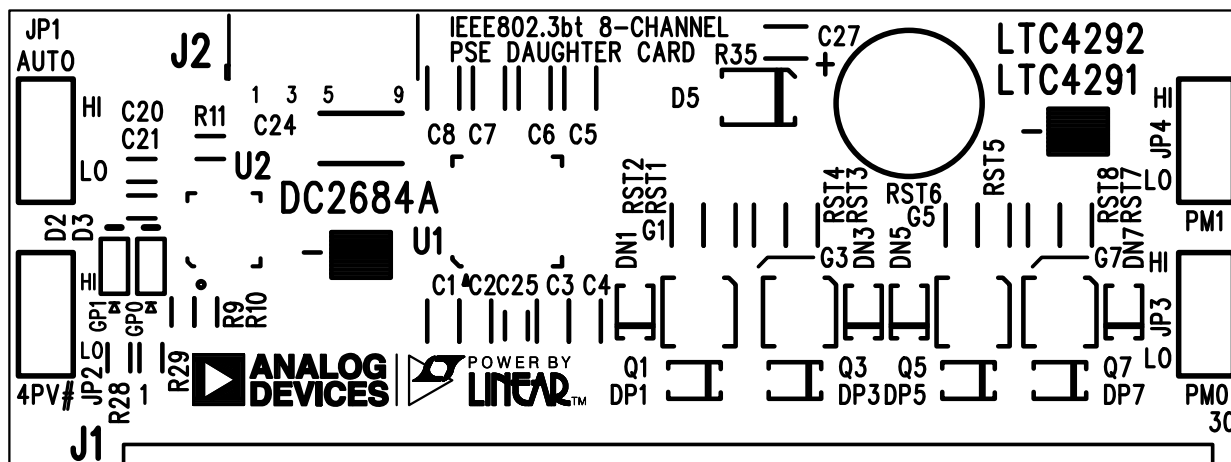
JP1
AUTO
J2
IEEE802.3bt 8-CHANNEL
PSE DAUGHTER CARD
C27
R35
+
LTC4292
LTC4291
HI
LO
C20
C21
R11
C24
1 3 5 9
U2
C8 C7
C6 C5
D5
HI
JP4
LO
PM1
DC2684A
RST2
RST1
G1
RST4
RST3
RST6
G5
RST5
RST8
RST7
D2
D3
U1
DN1
G3
DN3
DN5
G7
DN7
HI
HI
GP1
GP0
R9
R10
C1
C2
C25
C3
C4
JP3
LO
LO
JP2
R28
1
R29
4PV#
ANALOG
DEVICES
POWER BY
LINEAR
Q1
DP1
Q3
DP3
Q5
DP5
Q7
DP7
LO
PM0
30
J1